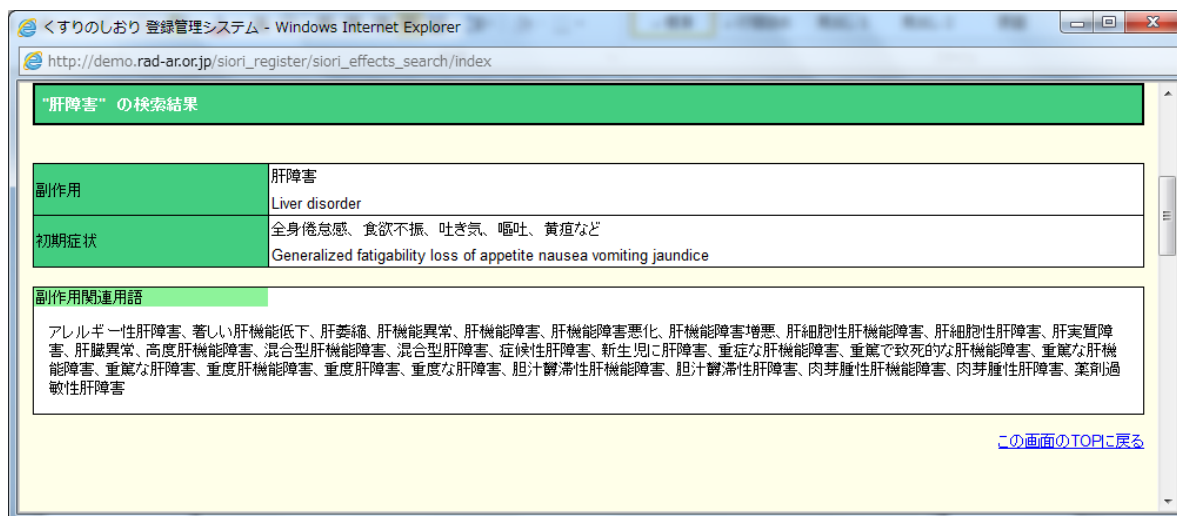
くすりのしおり 登録管理システム - Windows Internet Explorer

http://demo.rad-ar.or.jp/siori_register/siori_effects_search/index

"肝障害" の検索結果

| 副作用 | 肝障害<br>Liver disorder |
|---|---|
| 初期症状 | 全身倦怠感、食欲不振、吐き気、嘔吐、黄疸など<br>Generalized fatigability loss of appetite nausea vomiting jaundice |

副作用関連用語

アレルギー性肝障害、著しい肝機能低下、肝萎縮、肝機能異常、肝機能障害、肝機能障害悪化、肝機能障害増悪、肝細胞性肝機能障害、肝細胞性肝障害、肝実質障害、肝臓異常、高度肝機能障害、混合型肝機能障害、混合型肝障害、症候性肝障害、新生児に肝障害、重症な肝機能障害、重篤で致死的な肝機能障害、重篤な肝機能障害、重篤な肝障害、重度肝機能障害、重度肝障害、重度な肝障害、胆汁鬱滞性肝機能障害、胆汁鬱滞性肝障害、肉芽腫性肝機能障害、肉芽腫性肝障害、薬剤過敏性肝障害

この画面のTOPに戻る